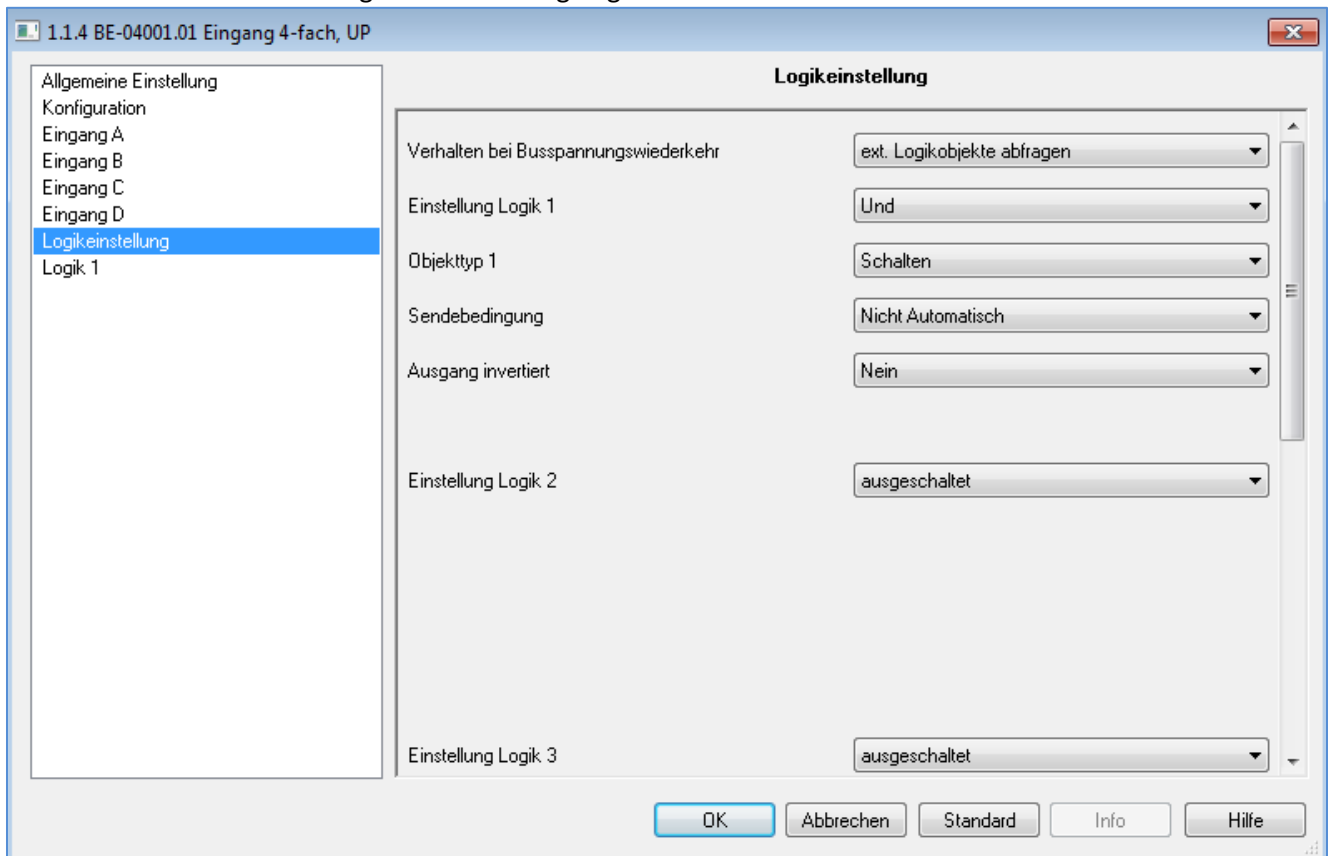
1.1.4 BE-04001.01 Eingang 4-fach, UP

Allgemeine Einstellung
Konfiguration
Eingang A
Eingang B
Eingang C
Eingang D
Logikeinstellung
Logik 1

Logikeinstellung

Verhalten bei Busspannungswiederkehr | ext. Logikobjekte abfragen

Einstellung Logik 1 | Und

Objekttyp 1 | Schalten

Sendebedingung | Nicht Automatisch

Ausgang invertiert | Nein

Einstellung Logik 2 | ausgeschaltet

Einstellung Logik 3 | ausgeschaltet

OK | Abbrechen | Standard | Info | Hilfe